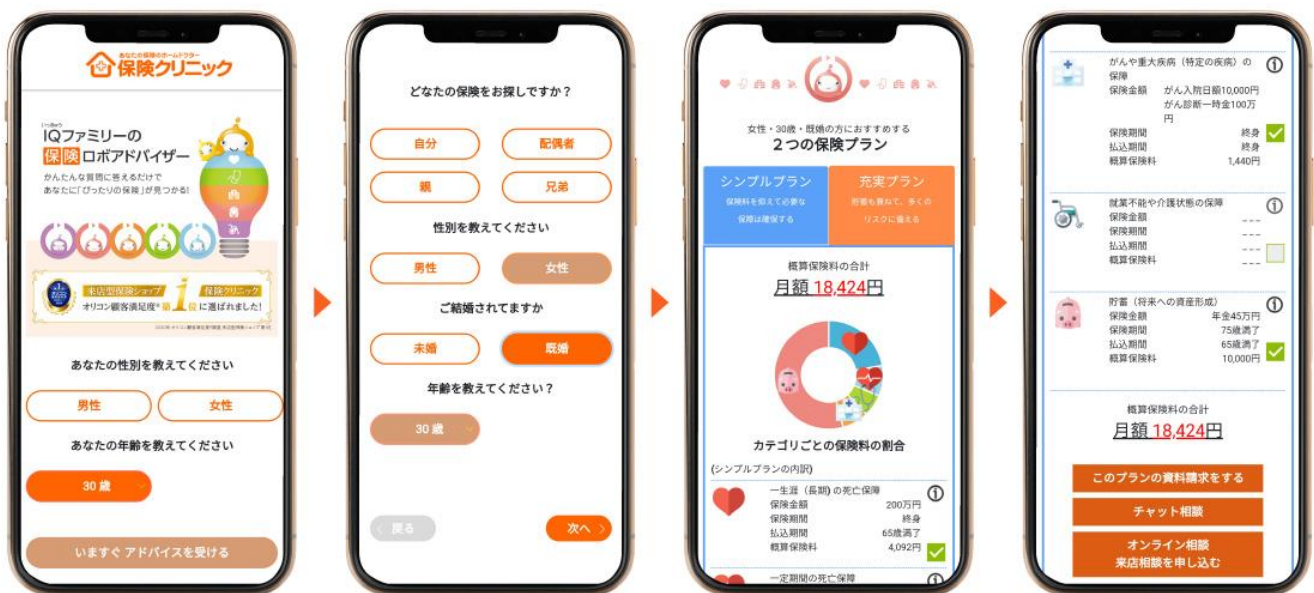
あなたの保険のホームドクター
保険クリニック

IQファミリーの
保険ロボアドバイザー
かんたんな質問に答えるだけで
あなたに「ぴったりの保険」が見つかる!

来店型保険ショップ 保険クリニック
オリコン顧客満足度® 第1位に選ばれました!

あなたの性別を教えてください

男性
女性

あなたの年齢を教えてください

30 歳

いますぐ アドバイスを受ける

どなたの保険をお探しですか？

自分
配偶者
親
兄弟

性別を教えてください

男性
女性

ご結婚されてますか

未婚
既婚

年齢を教えてください？

30 歳

戻る
次へ

女性・30歳・既婚の方におすすめする
2つの保険プラン

シンプルプラン
保険料を抑えて必要な保障は確保する

充実プラン
貯蓄も兼ねて、多くのリスクに備える

概算保険料の合計
月額 18,424円

カテゴリごとの保険料の割合

(シンプルプランの内訳)

一生涯（長期）の死亡保障
保険金額 200万円
保険期間 終身
払込期間 65歳満了
概算保険料 4,092円

一定期間の死亡保障

がんや重大疾病（特定の疾病）の保障
保険金額 がん入院日額10,000円 がん診断一時金100万円
保険期間 終身
払込期間 終身
概算保険料 1,440円

就業不能や介護状態の保障
保険金額 ---
保険期間 ---
払込期間 ---
概算保険料 ---

貯蓄（将来への資産形成）
保険金額 年金45万円
保険期間 75歳満了
払込期間 65歳満了
概算保険料 10,000円

概算保険料の合計
月額 18,424円

このプランの資料請求をする
チャット相談
オンライン相談
来店相談を申し込む